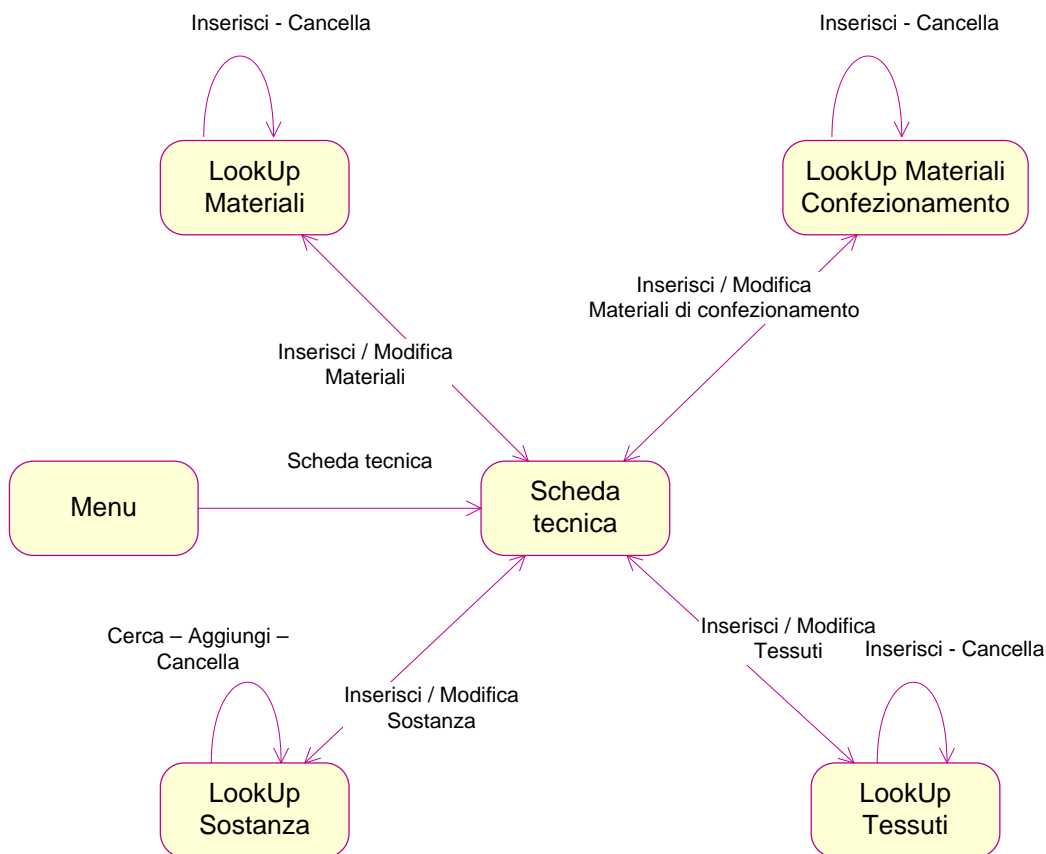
Inserisci - Cancella

Inserisci - Cancella

LookUp Materiali

LookUp Materiali Confezionamento

Inserisci / Modifica Materiali di confezionamento

Inserisci / Modifica Materiali

Scheda tecnica

Menu

Scheda tecnica

Cerca – Aggiungi – Cancella

Inserisci / Modifica Tessuti

Inserisci - Cancella

Inserisci / Modifica Sostanza

LookUp Sostanza

LookUp Tessuti